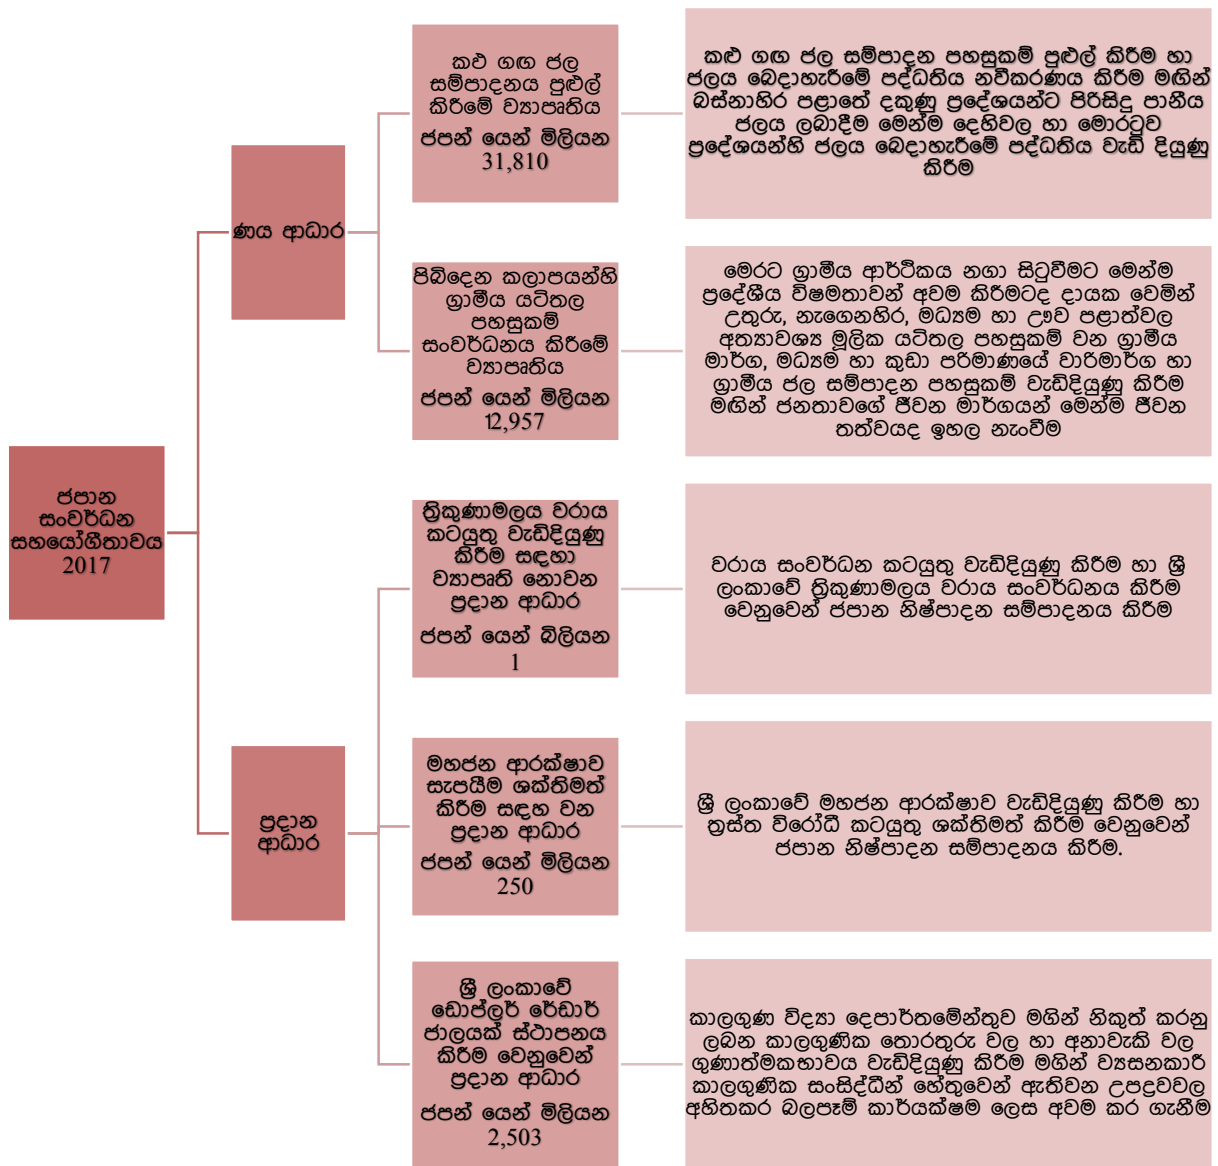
ජපාන සංවර්ධන සහයෝගීතාවය 2017

ණය ආධාර

කළු ගඟ ජල සම්පාදනය පුළුල් කිරීමේ ව්‍යාපෘතිය

ජපන් යෙන් මිලියන 31,810

කළු ගඟ ජල සම්පාදන පහසුකම් පුළුල් කිරීම හා ජලය බෙදාහැරීමේ පද්ධතිය නවීකරණය කිරීම මඟින් බස්නාහිර පළාතේ දකුණු ප්‍රදේශයන්ට පිරිසිදු පානීය ජලය ලබාදීම මෙන්ම දෙහිවල හා මොරටුව ප්‍රදේශයන්හි ජලය බෙදාහැරීමේ පද්ධතිය වැඩි දියුණු කිරීම

පිබිදෙන කලාපයන්හි ග්‍රාමීය යටිතල පහසුකම් සංවර්ධනය කිරීමේ ව්‍යාපෘතිය

ජපන් යෙන් මිලියන 12,957

මෙරට ග්‍රාමීය ආර්ථිකය නගා සිටුවීමට මෙන්ම ප්‍රදේශීය විෂමතාවන් අවම කිරීමටද දායක වෙමින් උතුරු, නැගෙනහිර, මධ්‍යම හා ඌව පළාත්වල අත්‍යාවශ්‍ය මූලික යටිතල පහසුකම් වන ග්‍රාමීය මාර්ග, මධ්‍යම හා කුඩා පරිමාණයේ වාරිමාර්ග හා ග්‍රාමීය ජල සම්පාදන පහසුකම් වැඩිදියුණු කිරීම මඟින් ජනතාවගේ ජීවන මාර්ගයන් මෙන්ම ජීවන තත්වයද ඉහල නැංවීම

ප්‍රදාන ආධාර

ත්‍රිකුණාමලය වරාය කටයුතු වැඩිදියුණු කිරීම සඳහා ව්‍යාපෘති නොවන ප්‍රදාන ආධාර

ජපන් යෙන් බිලියන 1

වරාය සංවර්ධන කටයුතු වැඩිදියුණු කිරීම හා ශ්‍රී ලංකාවේ ත්‍රිකුණාමලය වරාය සංවර්ධනය කිරීම වෙනුවෙන් ජපාන නිෂ්පාදන සම්පාදනය කිරීම

මහජන ආරක්ෂාව සැපයීම ශක්තිමත් කිරීම සඳහා වන ප්‍රදාන ආධාර

ජපන් යෙන් මිලියන 250

ශ්‍රී ලංකාවේ මහජන ආරක්ෂාව වැඩිදියුණු කිරීම හා ත්‍රස්ත විරෝධී කටයුතු ශක්තිමත් කිරීම වෙනුවෙන් ජපාන නිෂ්පාදන සම්පාදනය කිරීම.

ශ්‍රී ලංකාවේ ඩොප්ලර් රේඩාර් ජාලයක් ස්ථාපනය කිරීම වෙනුවෙන් ප්‍රදාන ආධාර

ජපන් යෙන් මිලියන 2,503

කාලගුණ විද්‍යා දෙපාර්තමේන්තුව මඟින් නිකුත් කරනු ලබන කාලගුණික තොරතුරු වල හා අනාවැකි වල ගුණාත්මකභාවය වැඩිදියුණු කිරීම මඟින් ව්‍යසනකාරී කාලගුණික සංසිද්ධීන් හේතුවෙන් ඇතිවන උපද්‍රවවල අහිතකර බලපෑම් කාර්යක්ෂම ලෙස අවම කර ගැනීම